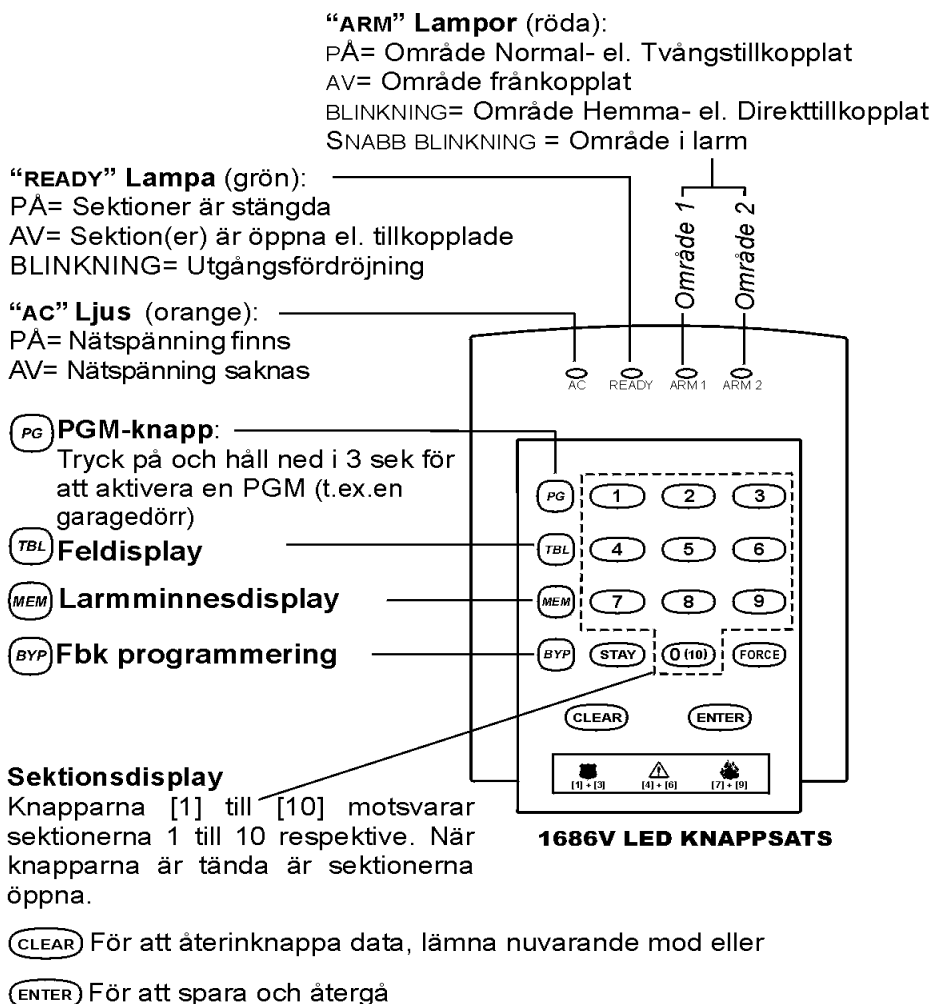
"ARM" Lampor (röda):
PÅ= Område Normal- el. Tvångstillkopplat
AV= Område frånkopplat
BLINKNING= Område Hemma- el. Direkttillkopplat
SNABB BLINKNING = Område i larm

"READY" Lampa (grön):
PÅ= Sektioner är stängda
AV= Sektion(er) är öppna el. tillkopplade
BLINKNING= Utgångsfördröjning

Område 1
Område 2

"AC" Ljus (orange):
PÅ= Nätspänning finns
AV= Nätspänning saknas

AC READY ARM 1 ARM 2

PG PGM-knapp:
Tryck på och håll ned i 3 sek för att aktivera en PGM (t.ex.en garagedörr)

TBL Feldisplay

MEM Larmminnesdisplay

BYP Fbk programmering

PG 1 2 3
TBL 4 5 6
MEM 7 8 9
BYP STAY 0 (10) FORCE
CLEAR ENTER
[1] + [3] [4] + [6] [7] + [9]

Sektionsdisplay
Knapparna [1] till [10] motsvarar sektionerna 1 till 10 respektive. När knapparna är tända är sektionerna öppna.

1686V LED KNAPPSATS

CLEAR För att återinknappa data, lämna nuvarande mod eller

ENTER För att spara och återgå